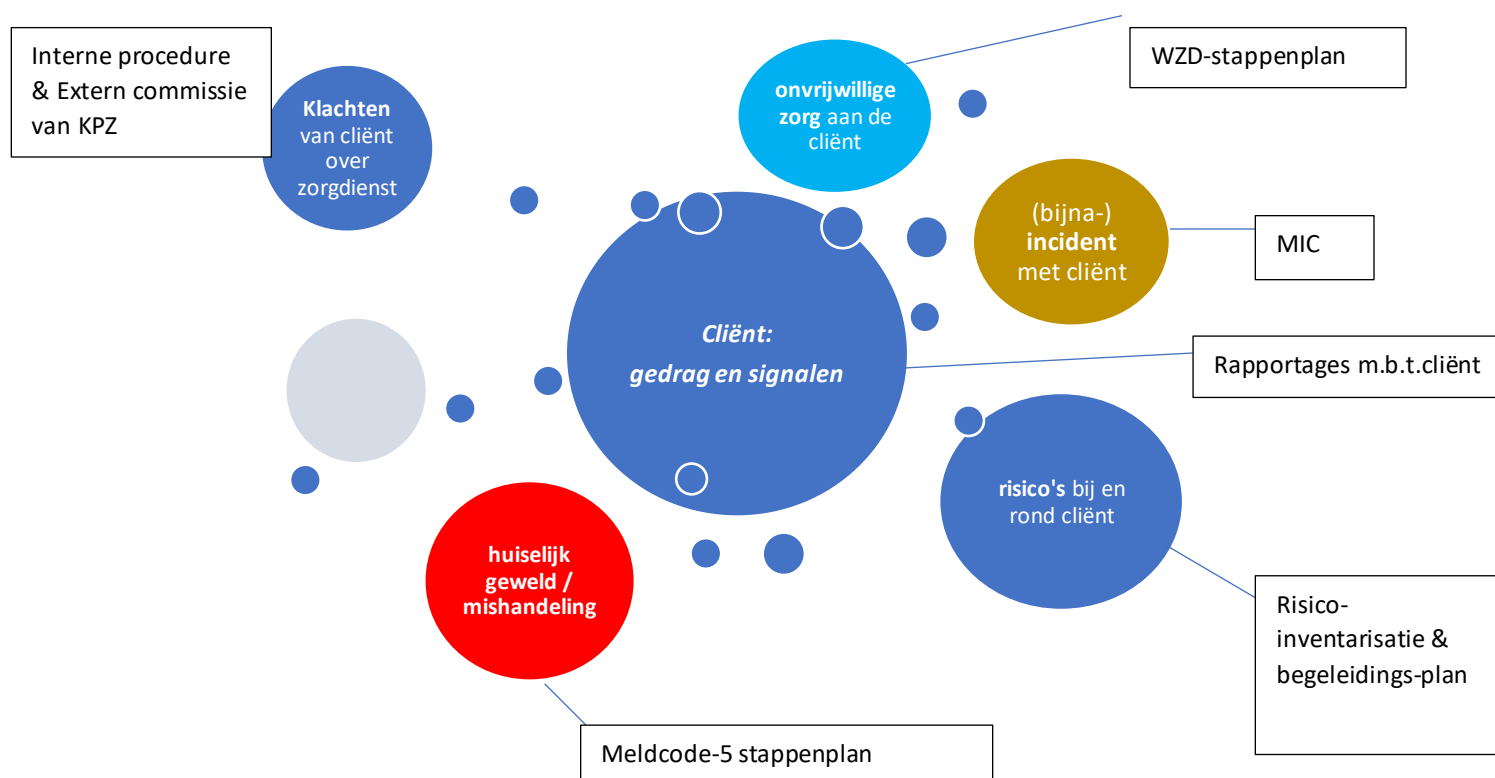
Interne procedure & Extern commissie van KPZ

Klachten van cliënt over zorgdienst

onvrijwillige zorg aan de cliënt

WZD-stappenplan

(bijna-) incident met cliënt

MIC

Cliënt: gedrag en signalen

Rapportages m.b.t.cliënt

risico's bij en rond cliënt

Risico-inventarisatie & begeleidings-plan

huiselijk geweld / mishandeling

Meldcode-5 stappenplan